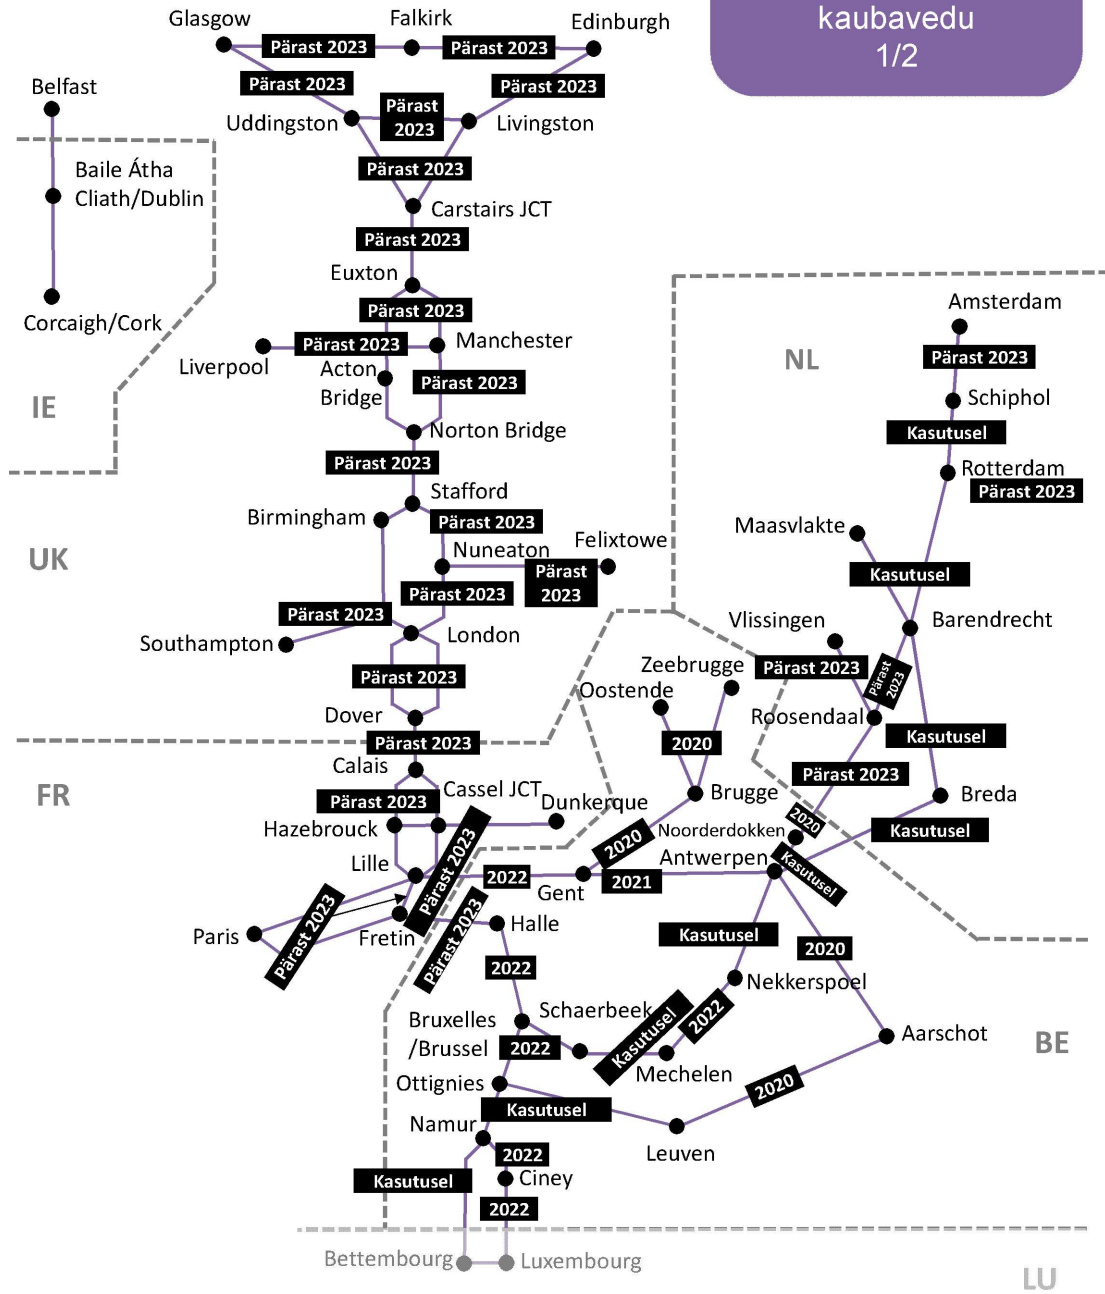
kaubavedu
1/2

Glasgow
Pärast 2023
Falkirk
Pärast 2023
Edinburgh
Belfast
Pärast 2023
Pärast 2023
Pärast 2023
Uddingston
Livingston
Baile Átha Cliath/Dublin
Pärast 2023
Carstairs JCT
Pärast 2023
Euxton
Corcaigh/Cork
Pärast 2023
Liverpool
Pärast 2023
Manchester
Acton Bridge
Pärast 2023
Norton Bridge
IE
Pärast 2023
Stafford
Birmingham
Pärast 2023
UK
Nuneaton
Felixtowe
Pärast 2023
Pärast 2023
Pärast 2023
Southampton
London
Pärast 2023
Dover
Pärast 2023
Calais
FR
Pärast 2023
Cassel JCT
Dunkerque
Hazebrouck
Lille
Pärast 2023
Paris
Pärast 2023
Fretin
Pärast 2023

Amsterdam
NL
Pärast 2023
Schiphol
Kasutusel
Rotterdam
Pärast 2023
Maasvlakte
Kasutusel
Barendrecht
Vlissingen
Zeebrugge
Pärast 2023
Pärast 2023
Oostende
Roosendaal
2020
Kasutusel
Pärast 2023
Brugge
Breda
2020
Noorderdokken
Kasutusel
2020
Antwerpen
Kasutusel
2022
Gent
2021
Halle
Kasutusel
2020
2022
Nekkerspoel
Schaerbeek
Kasutusel
2022
Bruxelles /Brussel
2022
Aarschot
BE
Mechelen
Ottignies
2020
Kasutusel
Namur
Leuven
2022
Ciney
Kasutusel
2022
Bettembourg
Luxembourg
LU